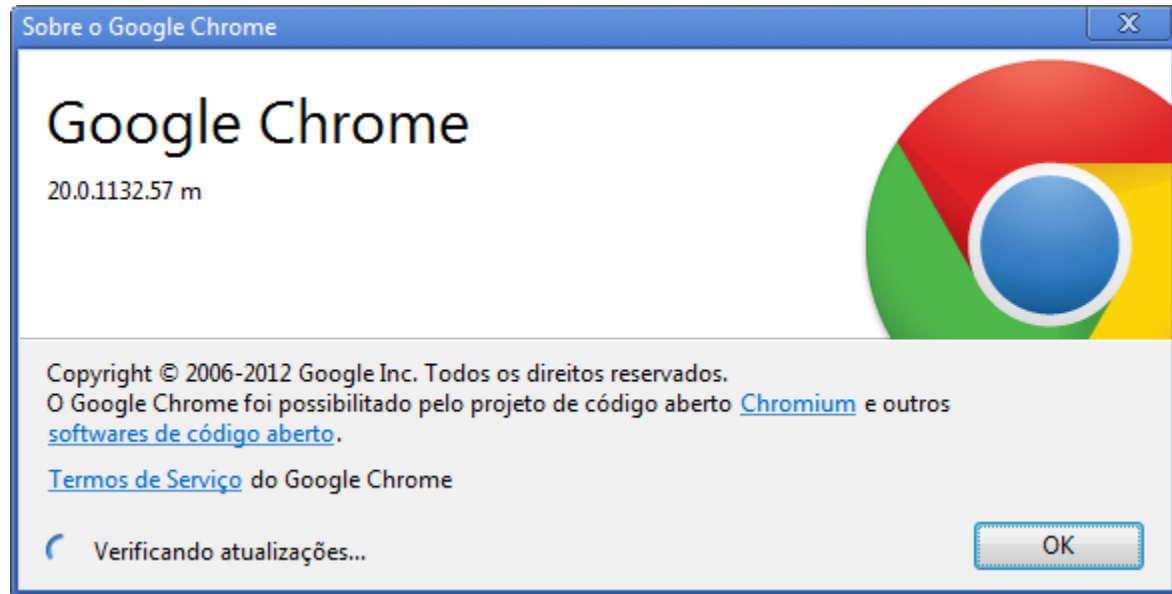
Sobre o Google Chrome

X

Google Chrome

20.0.1132.57 m

Copyright © 2006-2012 Google Inc. Todos os direitos reservados.
O Google Chrome foi possibilitado pelo projeto de código aberto Chromium e outros softwares de código aberto.

Termos de Serviço do Google Chrome

Verificando atualizações...

OK